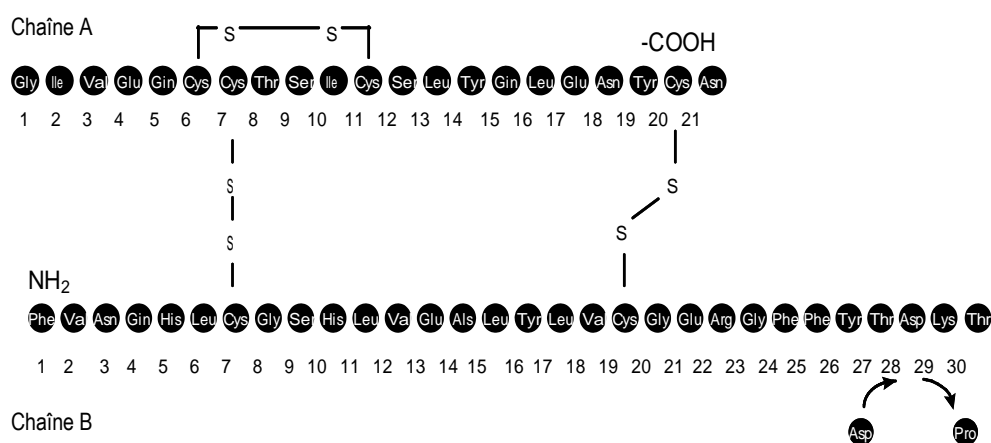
Chaîne A

S S

-COOH

Gly Ile Val Glu Gin Cys Cys Thr Ser Ile Cys Ser Leu Tyr Gin Leu Glu Asn Tyr Cys Asn

1 2 3 4 5 6 7 8 9 10 11 12 13 14 15 16 17 18 19 20 21

S

S

S

S

$NH_2$

Phe Va Asn Gin His Leu Cys Gly Ser His Leu Va Glu Als Leu Tyr Leu Va Cys Gly Glu Arg Gly Phe Phe Tyr Thr Asp Lys Thr

1 2 3 4 5 6 7 8 9 10 11 12 13 14 15 16 17 18 19 20 21 22 23 24 25 26 27 28 29 30

Chaîne B

Asp Pro